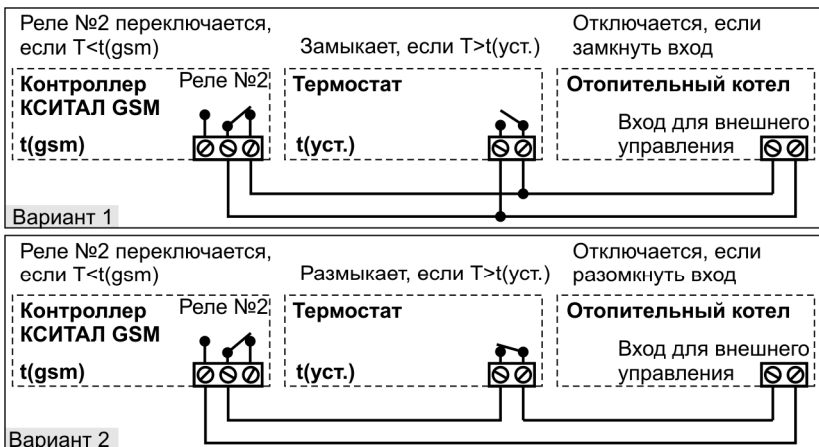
Реле №2 переключается, если T<t(gsm)

Замыкает, если T>t(уст.)

Отключается, если замкнуть вход

Контроллер КСИТАЛ GSM

Реле №2

t(gsm)

Термостат

t(уст.)

Отопительный котел

Вход для внешнего управления

Вариант 1

Реле №2 переключается, если T<t(gsm)

Размыкает, если T>t(уст.)

Отключается, если разомкнуть вход

Контроллер КСИТАЛ GSM

Реле №2

t(gsm)

Термостат

t(уст.)

Отопительный котел

Вход для внешнего управления

Вариант 2